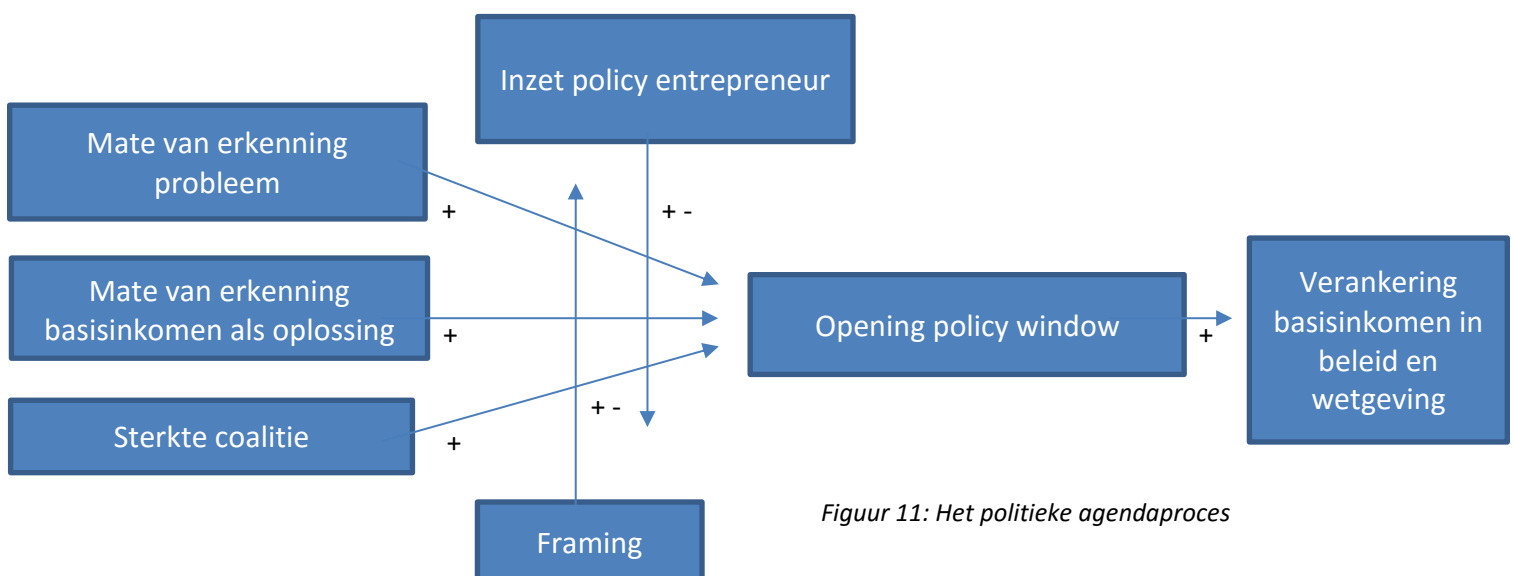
Inzet policy entrepreneur

Mate van erkenning probleem

+

+ -

Mate van erkenning basisinkomen als oplossing

+

Opening policy window

+

Verankering basisinkomen in beleid en wetgeving

Sterkte coalitie

+

+ -

Framing

*Figuur 11: Het politieke agendaproces*